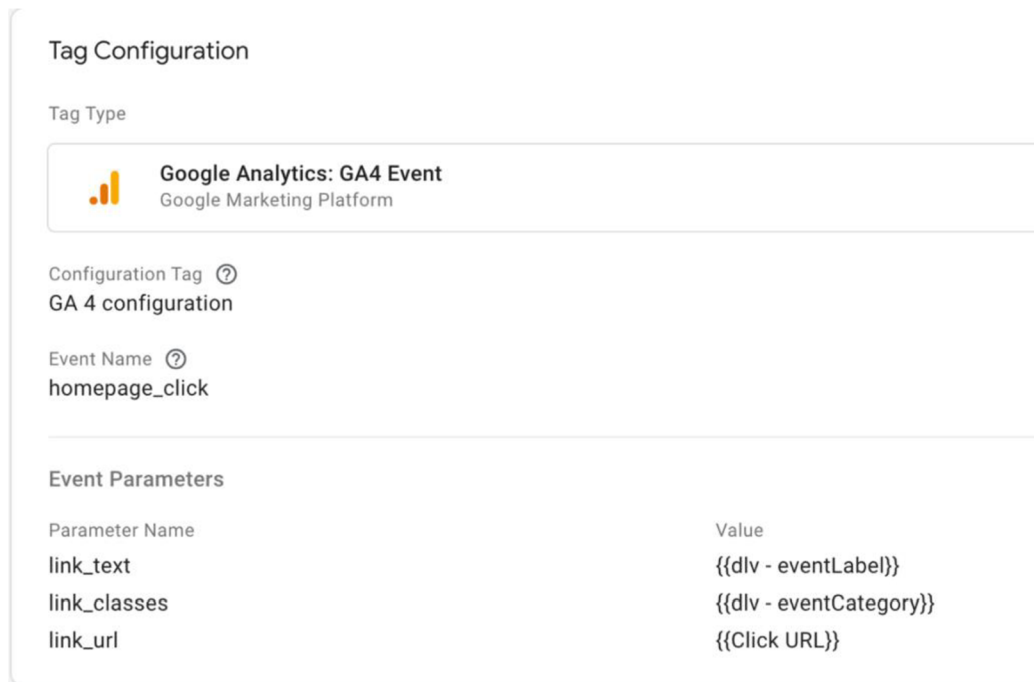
Tag Configuration

Tag Type

Google Analytics: GA4 Event
Google Marketing Platform

Configuration Tag ?
GA 4 configuration

Event Name ?
homepage_click

Event Parameters

| Parameter Name | Value |
|---|---|
| link_text | {{dlv - eventLabel}} |
| link_classes | {{dlv - eventCategory}} |
| link_url | {{Click URL}} |